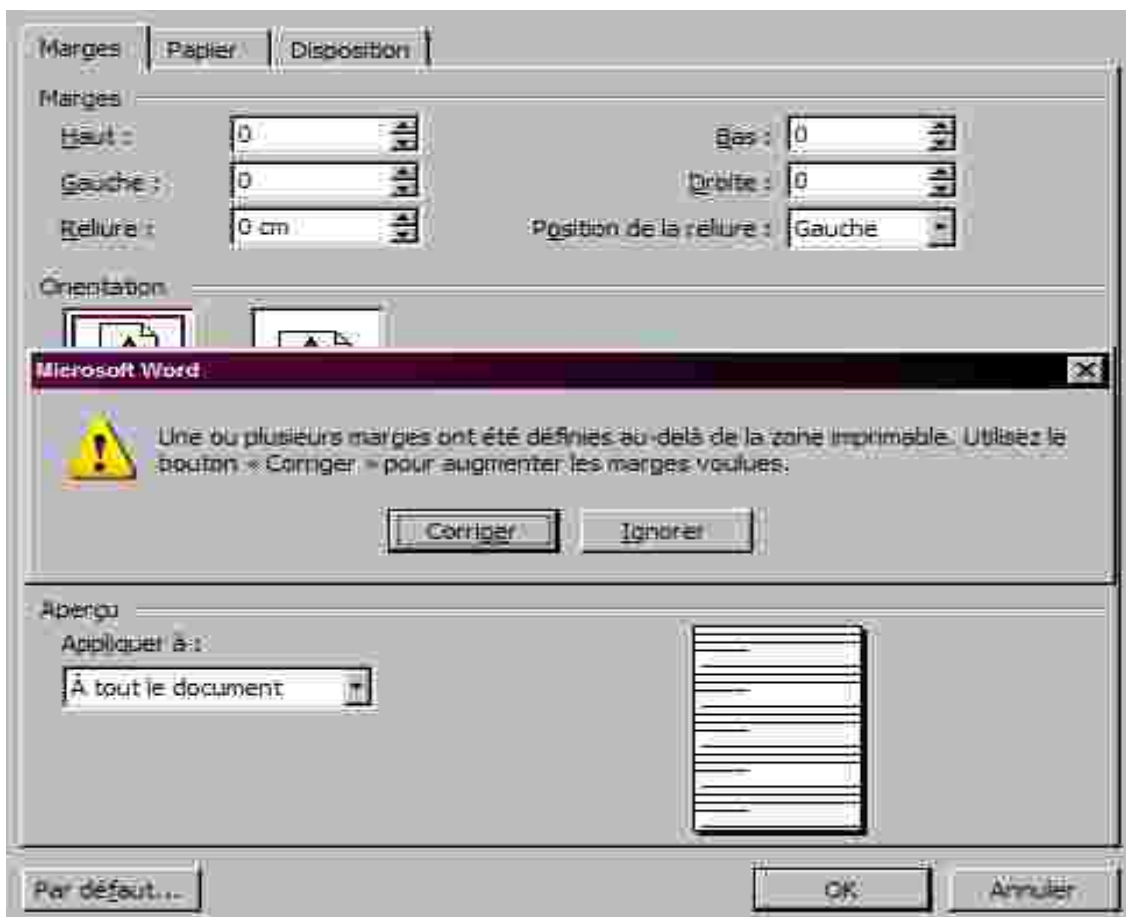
Marges | Papier | Disposition

Marges

Haut : 0

Bas : 0

Gauche : 0

Droite : 0

Reliure : 0 cm

Position de la reliure : Gauche

Orientation

Microsoft Word

Une ou plusieurs marges ont été définies au-delà de la zone imprimable. Utilisez le bouton « Corriger » pour augmenter les marges voulues.

Corriger | Ignorer

Aperçu

Appliquer à :

À tout le document

Par défaut...

OK

Annuler